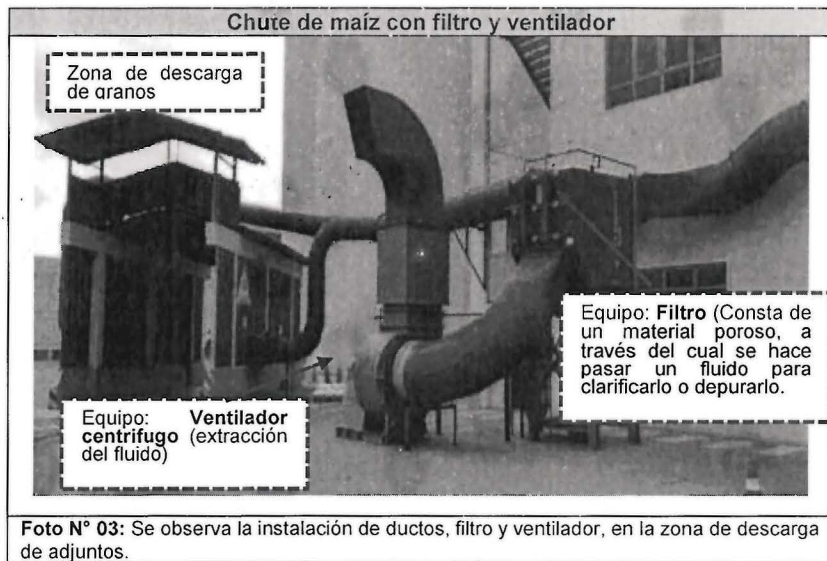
Chute de maíz con filtro y ventilador

Zona de descarga de granos

Equipo: **Filtro** (Consta de un material poroso, a través del cual se hace pasar un fluido para clarificarlo o depurarlo.

Equipo: **Ventilador centrifugo** (extracción del fluido)

**Foto N° 03:** Se observa la instalación de ductos, filtro y ventilador, en la zona de descarga de adjuntos.